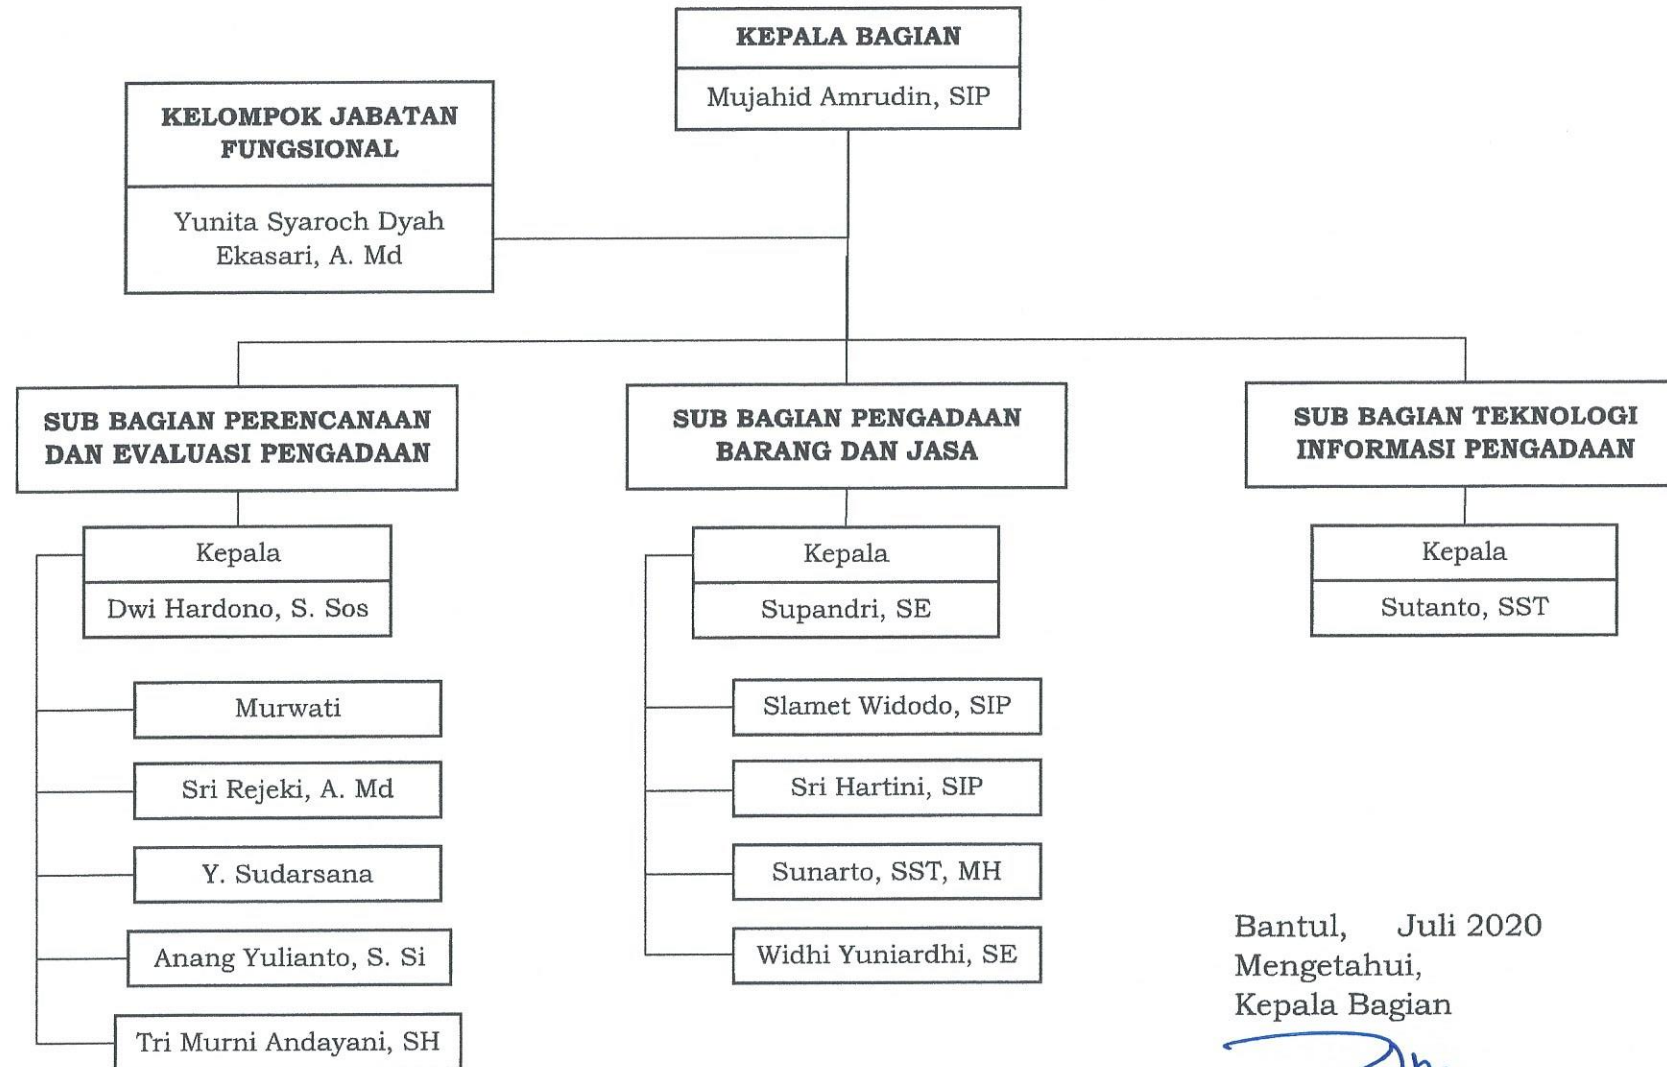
KEPALA BAGIAN
Mujahid Amrudin, SIP

KELOMPOK JABATAN FUNGSIONAL
Yunita Syaroch Dyah Ekasari, A. Md

SUB BAGIAN PERENCANAAN DAN EVALUASI PENGADAAN
Kepala
Dwi Hardono, S. Sos
Murwati
Sri Rejeki, A. Md
Y. Sudarsana
Anang Yulianto, S. Si
Tri Murni Andayani, SH

SUB BAGIAN PENGADAAN BARANG DAN JASA
Kepala
Supandri, SE
Slamet Widodo, SIP
Sri Hartini, SIP
Sunarto, SST, MH
Widhi Yuniardhi, SE

SUB BAGIAN TEKNOLOGI INFORMASI PENGADAAN
Kepala
Sutanto, SST

Bantul, Juli 2020
Mengetahui,
Kepala Bagian